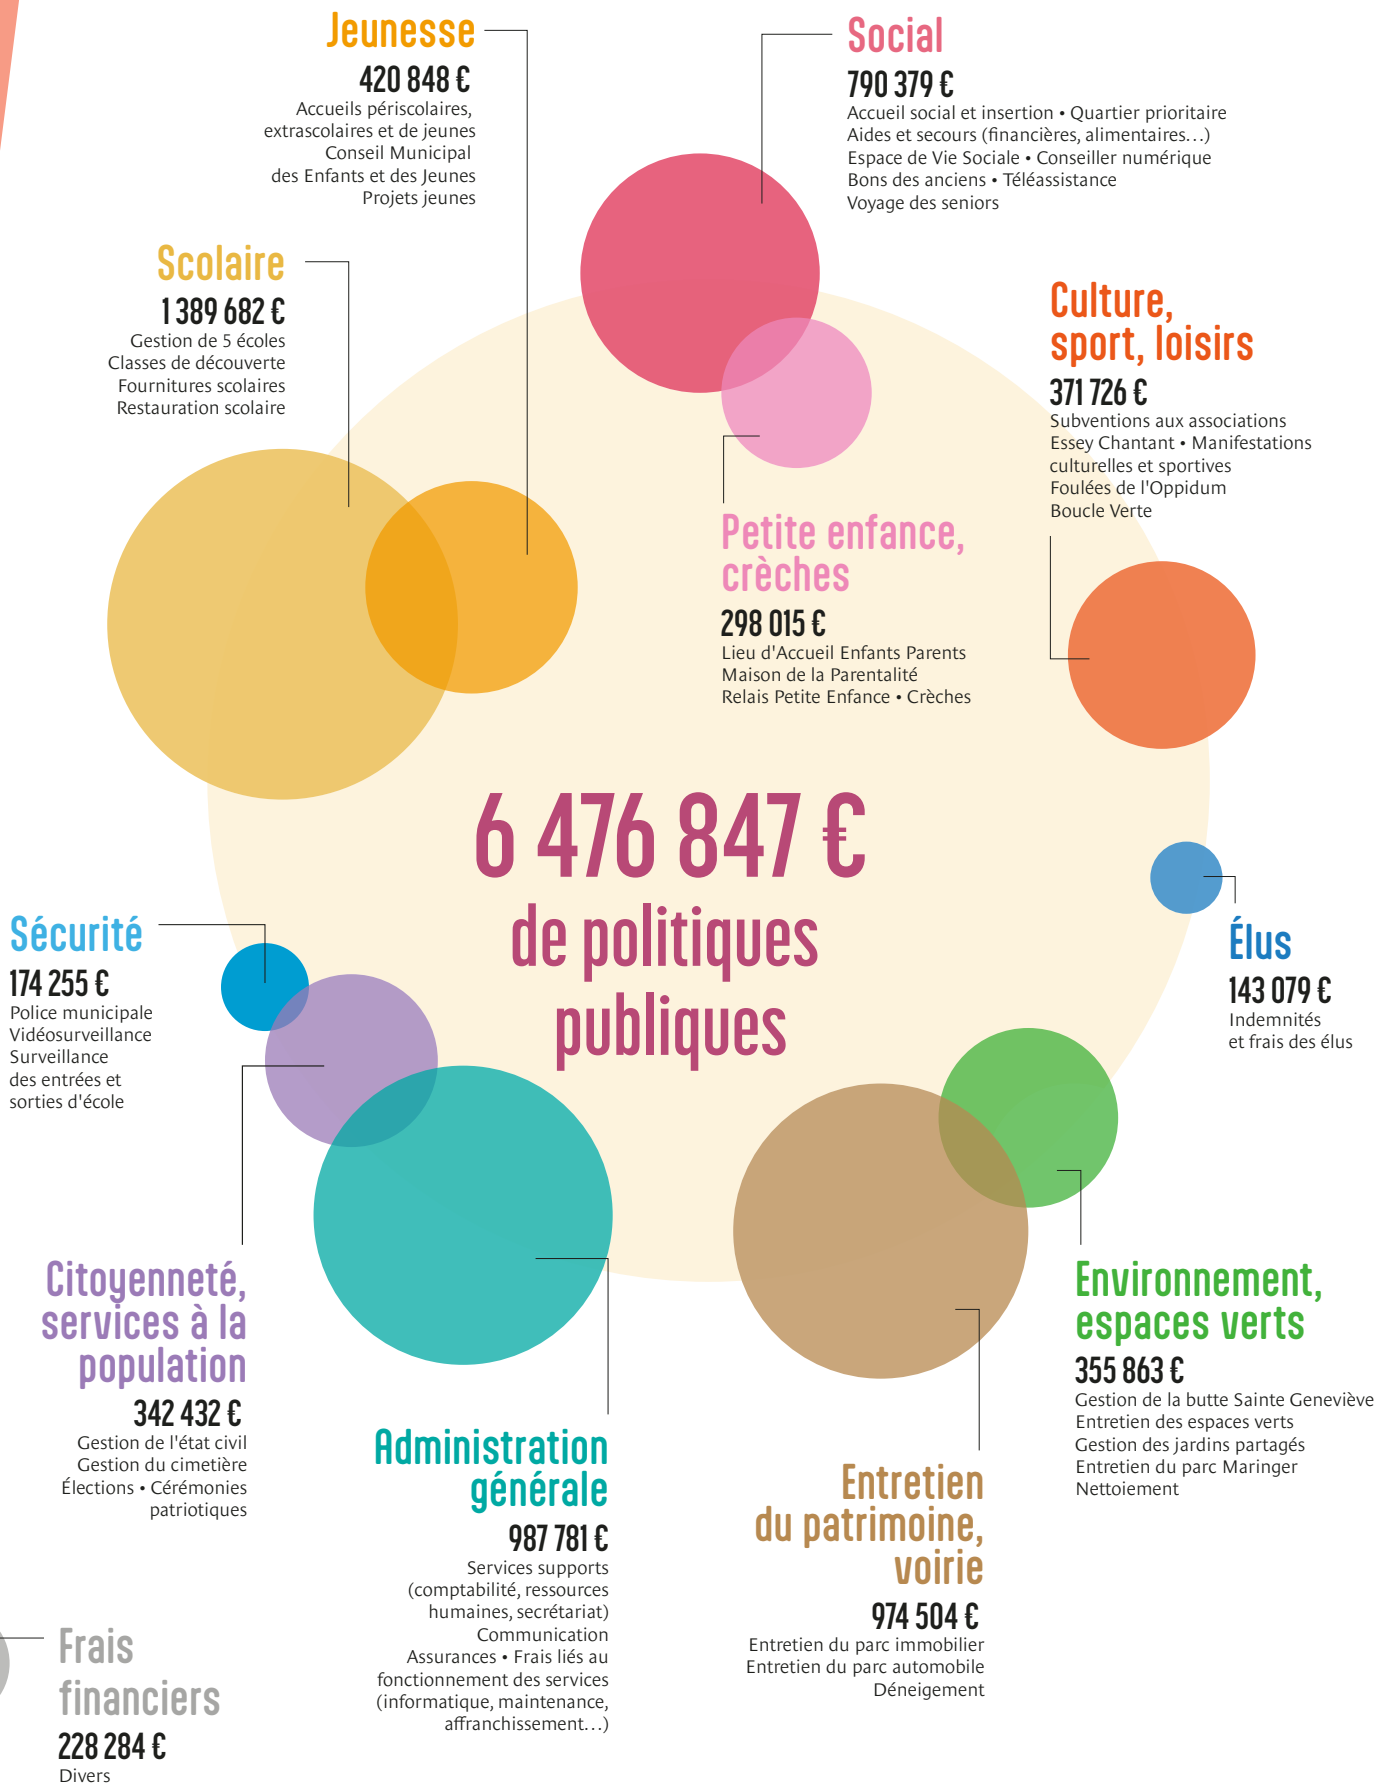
Jeunesse
420 848 €
Accueils périscolaires, extrascolaires et de jeunes
Conseil Municipal des Enfants et des Jeunes
Projets jeunes

Social
790 379 €
Accueil social et insertion • Quartier prioritaire
Aides et secours (financières, alimentaires…)
Espace de Vie Sociale • Conseiller numérique
Bons des anciens • Téléassistance
Voyage des seniors

Scolaire
1 389 682 €
Gestion de 5 écoles
Classes de découverte
Fournitures scolaires
Restauration scolaire

Culture, sport, loisirs
371 726 €
Subventions aux associations
Essey Chantant • Manifestations culturelles et sportives
Foulées de l'Oppidum
Boucle Verte

Petite enfance, crèches
298 015 €
Lieu d'Accueil Enfants Parents
Maison de la Parentalité
Relais Petite Enfance • Crèches

6 476 847 €
de politiques publiques

Sécurité
174 255 €
Police municipale
Vidéosurveillance
Surveillance des entrées et sorties d'école

Élus
143 079 €
Indemnités et frais des élus

Citoyenneté, services à la population
342 432 €
Gestion de l'état civil
Gestion du cimetière
Élections • Cérémonies patriotiques

Environnement, espaces verts
355 863 €
Gestion de la butte Sainte Geneviève
Entretien des espaces verts
Gestion des jardins partagés
Entretien du parc Maringer
Nettoiement

Administration générale
987 781 €
Services supports (comptabilité, ressources humaines, secrétariat)
Communication
Assurances • Frais liés au fonctionnement des services (informatique, maintenance, affranchissement…)

Entretien du patrimoine, voirie
974 504 €
Entretien du parc immobilier
Entretien du parc automobile
Déneigement

Frais financiers
228 284 €
Divers